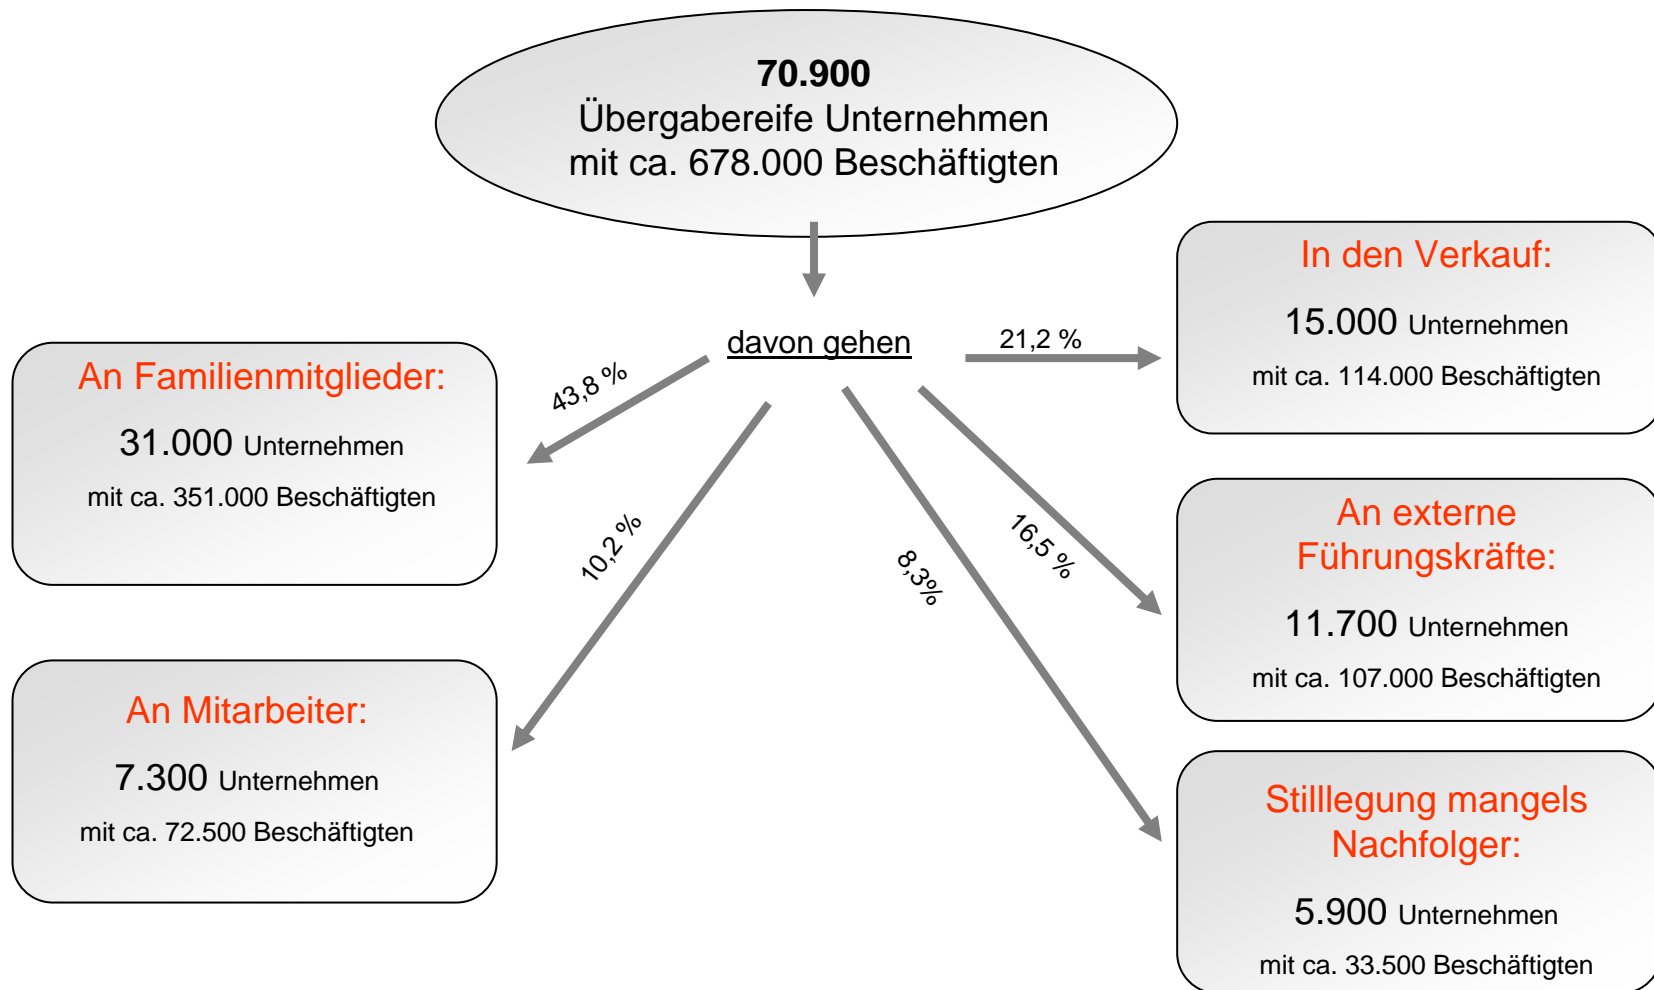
70.900
Übergabereife Unternehmen
mit ca. 678.000 Beschäftigten

davon gehen

21,2 %

In den Verkauf:
15.000 Unternehmen
mit ca. 114.000 Beschäftigten

43,8 %

An Familienmitglieder:
31.000 Unternehmen
mit ca. 351.000 Beschäftigten

10,2 %

8,3%

16,5 %

An externe Führungskräfte:
11.700 Unternehmen
mit ca. 107.000 Beschäftigten

An Mitarbeiter:
7.300 Unternehmen
mit ca. 72.500 Beschäftigten

Stilllegung mangels Nachfolger:
5.900 Unternehmen
mit ca. 33.500 Beschäftigten